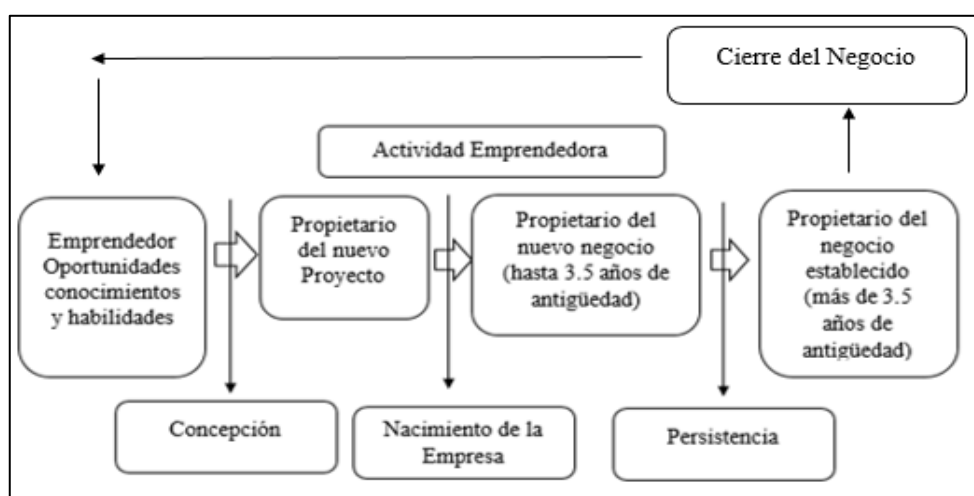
Cierre del Negocio

Actividad Emprendedora

Emprendedor Oportunidades conocimientos y habilidades

Propietario del nuevo Proyecto

Propietario del nuevo negocio (hasta 3.5 años de antigüedad)

Propietario del negocio establecido (más de 3.5 años de antigüedad)

Concepción

Nacimiento de la Empresa

Persistencia